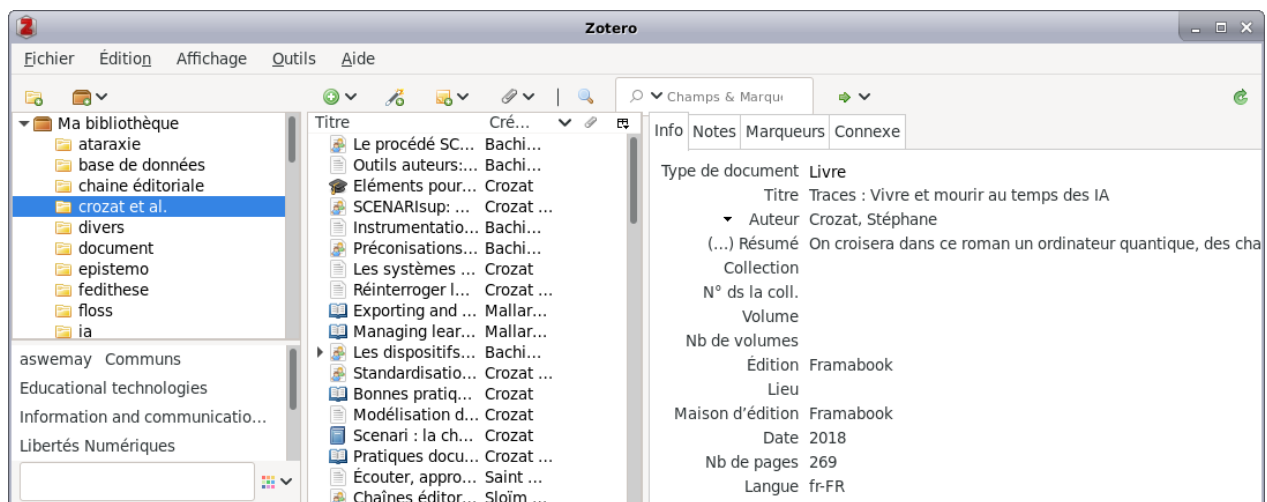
Zotero

Fichier Édition Affichage Outils Aide

Champs & Marque

Ma bibliothèque
ataraxie
base de données
chaine éditoriale
crozat et al.
divers
document
epistemo
fedithese
floss
ia

aswemay Communs
Educational technologies
Information and communicatio...
Libertés Numériques

| Titre | Cré... |
|---|---|
| Le procédé SC... | Bachi... |
| Outils auteurs:... | Bachi... |
| Eléments pour... | Crozat |
| SCENARIsup: ... | Crozat ... |
| Instrumentatio... | Bachi... |
| Préconisations... | Bachi... |
| Les systèmes ... | Crozat |
| Réinterroger l... | Crozat ... |
| Exporting and ... | Mallar... |
| Managing lear... | Mallar... |
| Les dispositifs... | Bachi... |
| Standardisatio... | Crozat ... |
| Bonnes pratiq... | Crozat |
| Modélisation d... | Crozat |
| Scenari : la ch... | Crozat |
| Pratiques docu... | Crozat ... |
| Écouter, appro... | Saint ... |
| Chaînes éditor... | Sloïm ... |

Info Notes Marqueurs Connexe

Type de document Livre
Titre Traces : Vivre et mourir au temps des IA
Auteur Crozat, Stéphane
(...) Résumé On croisera dans ce roman un ordinateur quantique, des cha
Collection
N° ds la coll.
Volume
Nb de volumes
Édition Framabook
Lieu
Maison d'édition Framabook
Date 2018
Nb de pages 269
Langue fr-FR